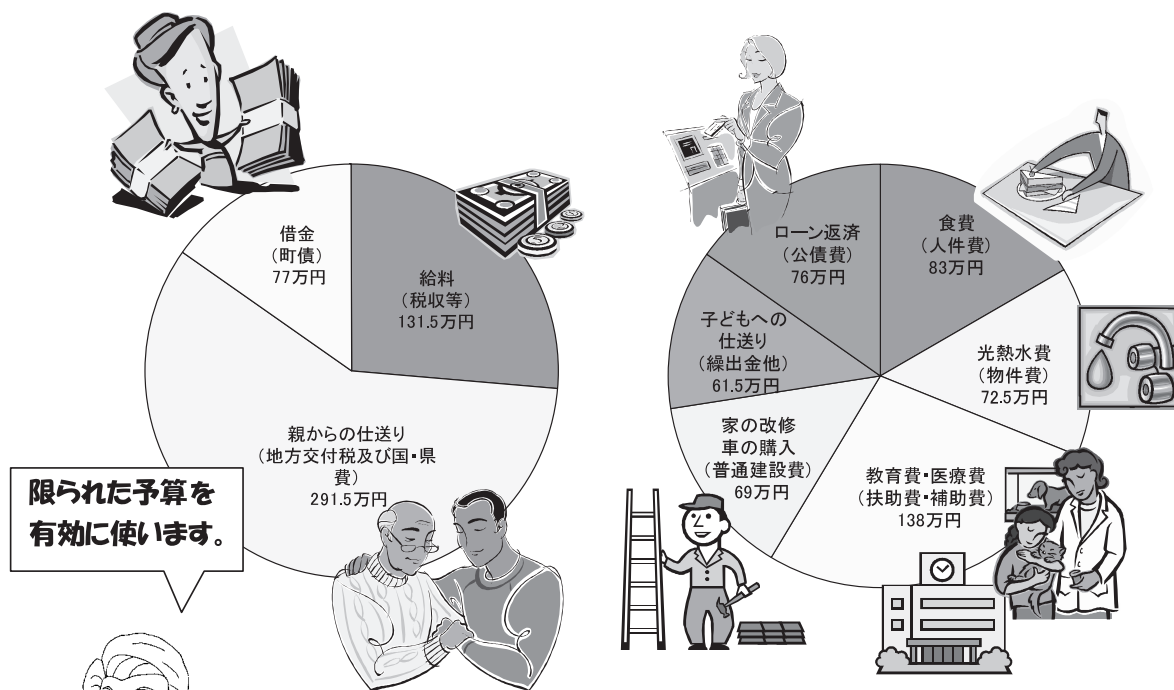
借金
(町債)
77万円

給料
(税収等)
131.5万円

親からの仕送り
(地方交付税及び国・県費)
291.5万円

限られた予算を
有効に使います。

ローン返済
(公債費)
76万円

食費
(人件費)
83万円

子どもへの
仕送り
(繰出金他)
61.5万円

光熱水費
(物件費)
72.5万円

家の改修
車の購入
(普通建設費)
69万円

教育費・医療費
(扶助費・補助費)
138万円